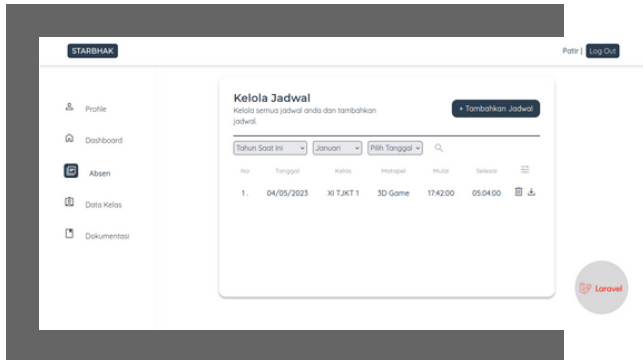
STARBHAK

Patir | Log Out

Profile

Dashboard

Absen

Data Kelas

Dokumentasi

Kelola Jadwal

Kelola semua jadwal anda dan tambahkan jadwal.

+ Tambahkan Jadwal

Tahun Saat Ini Januari Pilih Tanggal

| No | Tanggal | Kelas | Matapel | Mulai | Selesai |
|---|---|---|---|---|---|
| 1. | 04/05/2023 | XI TJKT 1 | 3D Game | 17:42:00 | 05:04:00 |

Laravel